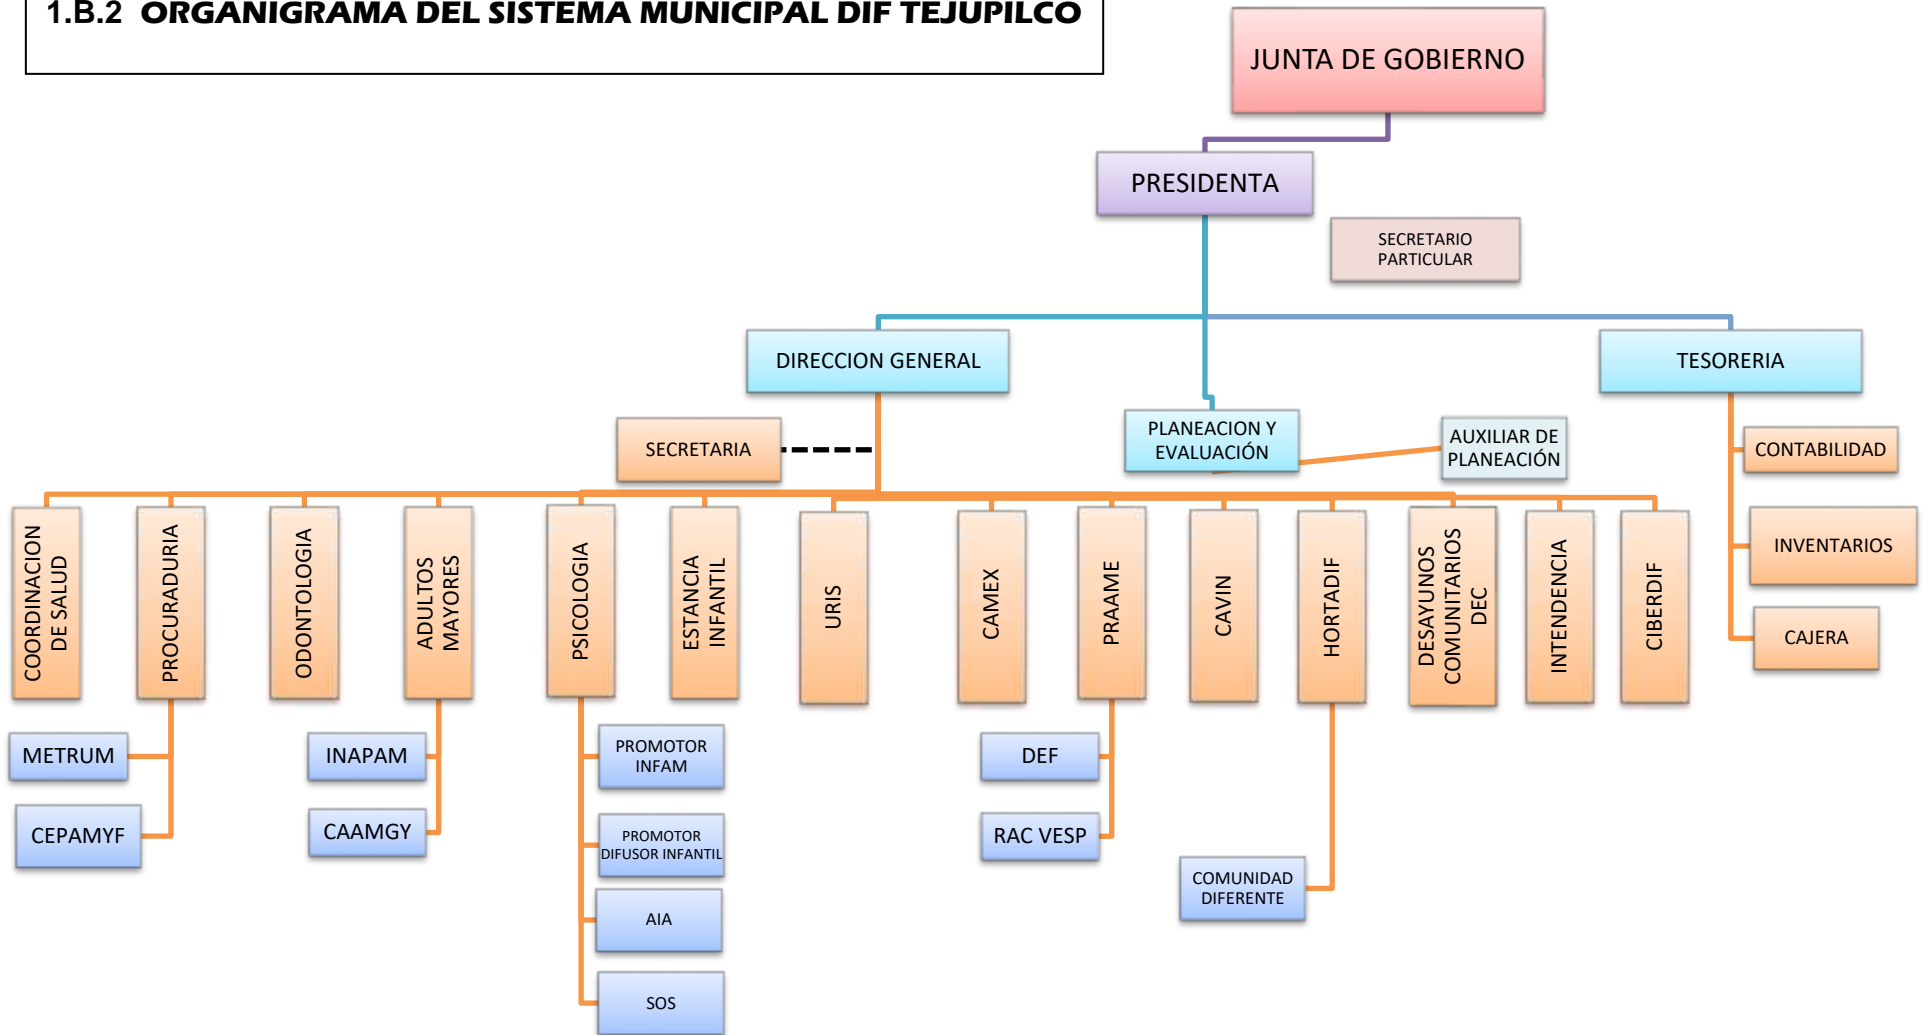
1.B.2 ORGANIGRAMA DEL SISTEMA MUNICIPAL DIF TEJUPILCO

JUNTA DE GOBIERNO

PRESIDENTA

SECRETARIO PARTICULAR

DIRECCION GENERAL

TESORERIA

SECRETARIA

PLANEACION Y EVALUACIÓN

AUXILIAR DE PLANEACIÓN

CONTABILIDAD

INVENTARIOS

CAJERA

COORDINACION DE SALUD

PROCURADURIA

ODONTOLOGIA

ADULTOS MAYORES

PSICOLOGIA

ESTANCIA INFANTIL

URIS

CAMEX

PRAAME

CAVIN

HORTADIF

DESAYUNOS COMUNITARIOS DEC

INTENDENCIA

CIBERDIF

METRUM

CEPAMYF

INAPAM

CAAMGY

PROMOTOR INFAM

PROMOTOR DIFUSOR INFANTIL

AIA

SOS

DEF

RAC VESP

COMUNIDAD DIFERENTE